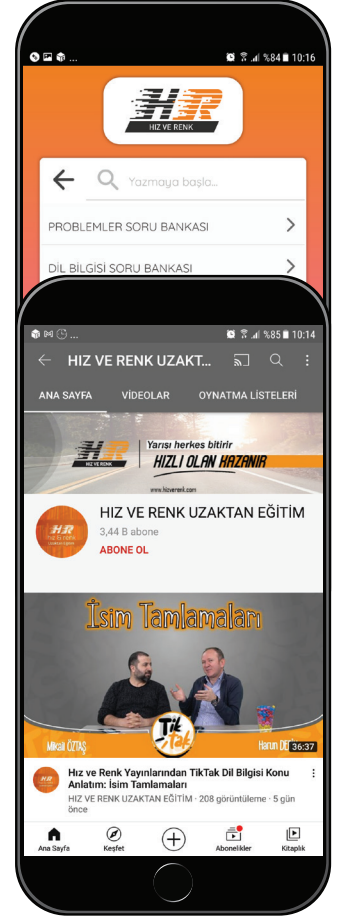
%84 10:16

HR
HIZ VE RENK

Yazmaya başla...

PROBLEMLER SORU BANKASI

DİL BİLGİSİ SORU BANKASI

%85 10:14

HIZ VE RENK UZAKT...

ANA SAYFA VİDEOLAR OYNATMA LİSTELERİ

HR
HIZ VE RENK
Yarışı herkes bitirir
HIZLI OLAN KAZANIR
www.hizverenk.com

HIZ VE RENK UZAKTAN EĞİTİM
3,44 B abone
ABONE OL

İsim Tamlamaları
Mikail ÖZTAŞ
TikTak
Harun D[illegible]
36:37

Hız ve Renk Yayınlarından TikTak Dil Bilgisi Konu Anlatım: İsim Tamlamaları
HIZ VE RENK UZAKTAN EĞİTİM · 208 görüntüleme · 5 gün önce

Ana Sayfa Keşfet Abonelikler Kitaplık